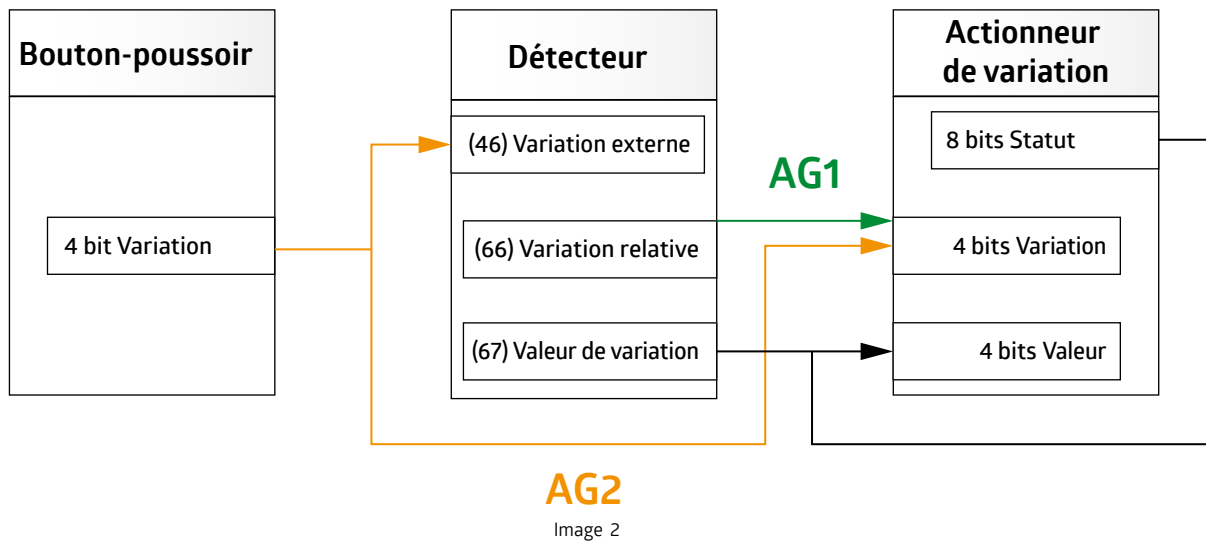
Bouton-poussoir

4 bit Variation

Détecteur

(46) Variation externe

(66) Variation relative

(67) Valeur de variation

Actionneur de variation

8 bits Statut

4 bits Variation

4 bits Valeur

AG1

AG2

Image 2